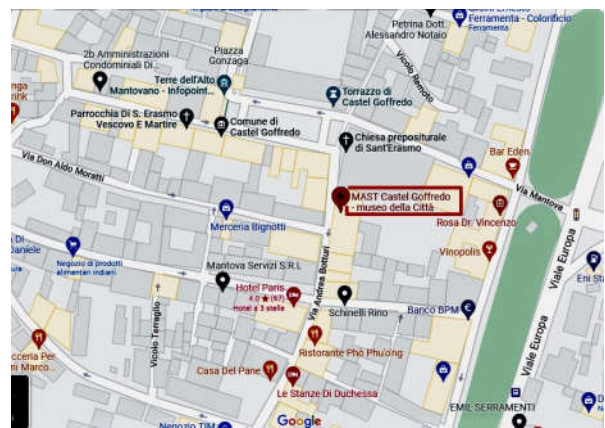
Ferramenta - Colorificio
Ferramenta
Petrina Dott. Alessandro Notaio
2b Amministrazioni Condominiali Di...
Piazza Gonzaga
Terre dell'Alto Mantovano - Infopoint...
Vicolo Remoto
Torrazzo di Castel Goffredo
Parrocchia Di S. Erasmo Vescovo E Martire
Comune di Castel Goffredo
Chiesa prepositurale di Sant'Erasmo
Bar Eden
Via Don Aldo Moratti
Via Mantova
MAST Castel Goffredo - museo della Città
Rosa Dr. Vincenzo
Merceria Bignotti
Viale Europa
Viale Europa
Negozio di prodotti alimentari indiani
Vinopolis
Eni Sta
Mantova Servizi S.R.L
Hotel Paris
4.0 ★ (67)
Hotel a 3 stelle
Via Andrea Bottuni
Schinelli Rino
Banco BPM
Vicolo Terraglio
Ristorante Phò Phương
Casa Del Pane
Le Stanze Di Duchessa
Google
EMIL SERRAMENTI
Negozio TIM